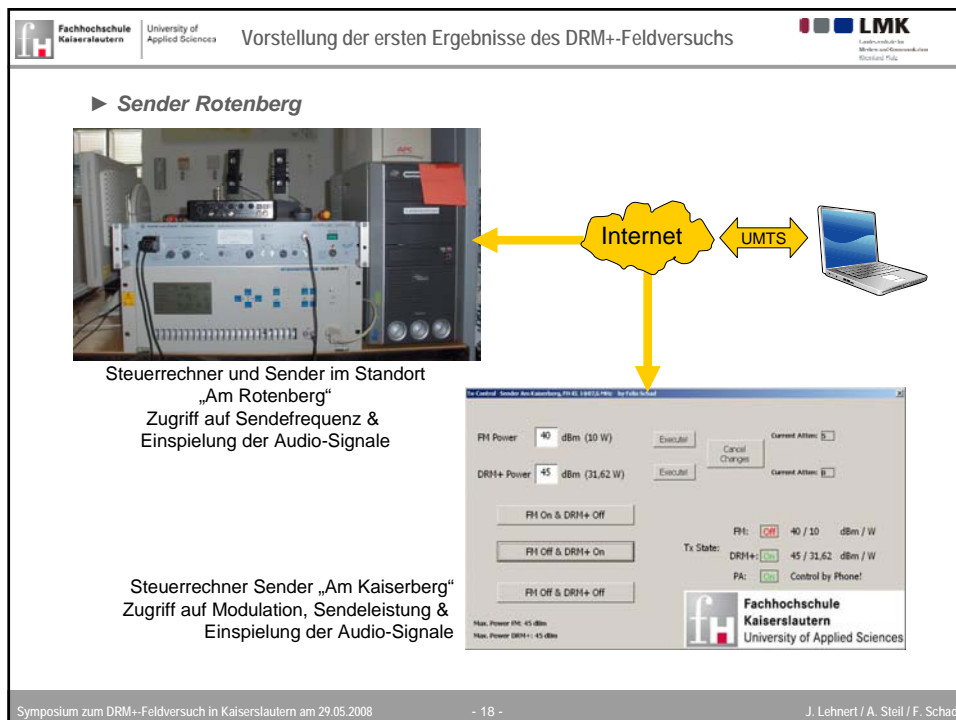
Fachhochschule Kaiserslautern | University of Applied Sciences

Vorstellung der ersten Ergebnisse des DRM+-Feldversuchs

LMK

► Sender Rotenberg

Internet

UMTS

Steuerrechner und Sender im Standort „Am Rotenberg“ Zugriff auf Sendefrequenz & Einspielung der Audio-Signale

Tx Control Sender Am Kaiserberg, FM-UL 100,6 MHz by Felix Schad

FM Power 40 dBm (10 W) Execute!

DRM+ Power 45 dBm (31,62 W) Execute!

Cancel Changes

Current Atten: 5

Current Atten: 8

FM On & DRM+ Off

FM Off & DRM+ On

FM Off & DRM+ Off

Tx State: FM: Off 40 / 10 dBm / W

DRM+: On 45 / 31,62 dBm / W

PA: On Control by Phone!

Max. Power FM: 45 dBm
Max. Power DRM+: 45 dBm

Fachhochschule Kaiserslautern University of Applied Sciences

Steuerrechner Sender „Am Kaiserberg“ Zugriff auf Modulation, Sendeleistung & Einspielung der Audio-Signale

Symposium zum DRM+-Feldversuch in Kaiserslautern am 29.05.2008 - 18 - J. Lehnert / A. Steil / F. Schad